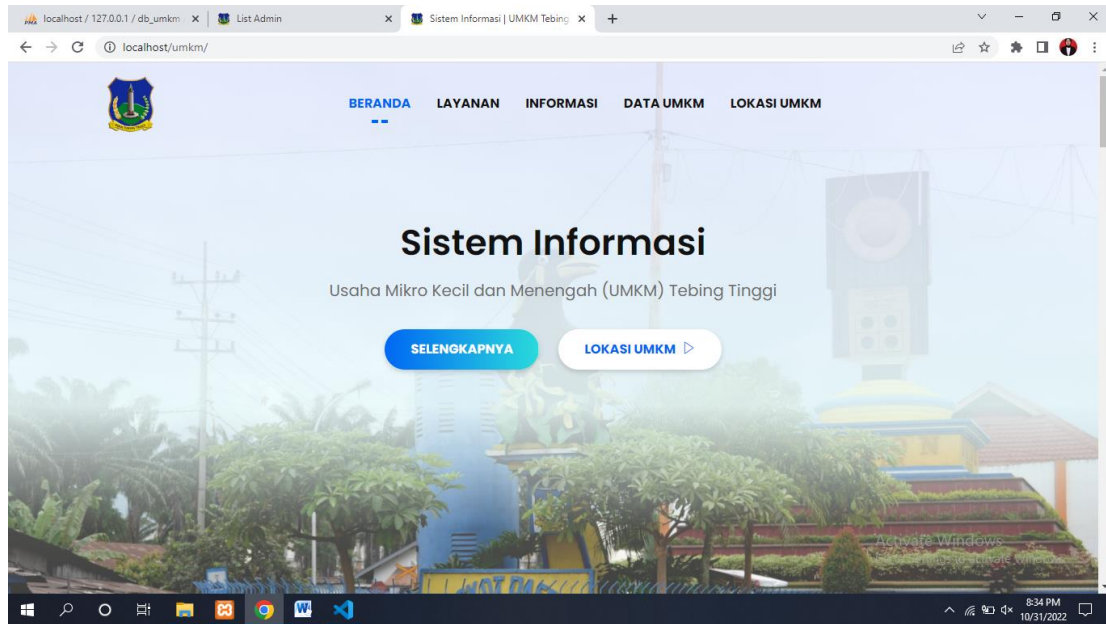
localhost / 127.0.0.1 / db_umkm
List Admin
Sistem Informasi | UMKM Tebing
localhost/umkm/

BERANDA LAYANAN INFORMASI DATA UMKM LOKASI UMKM

Sistem Informasi

Usaha Mikro Kecil dan Menengah (UMKM) Tebing Tinggi

SELENGKAPNYA
LOKASI UMKM ▷

Activate Windows
Go to Settings to activate Windows.

8:34 PM
10/31/2022